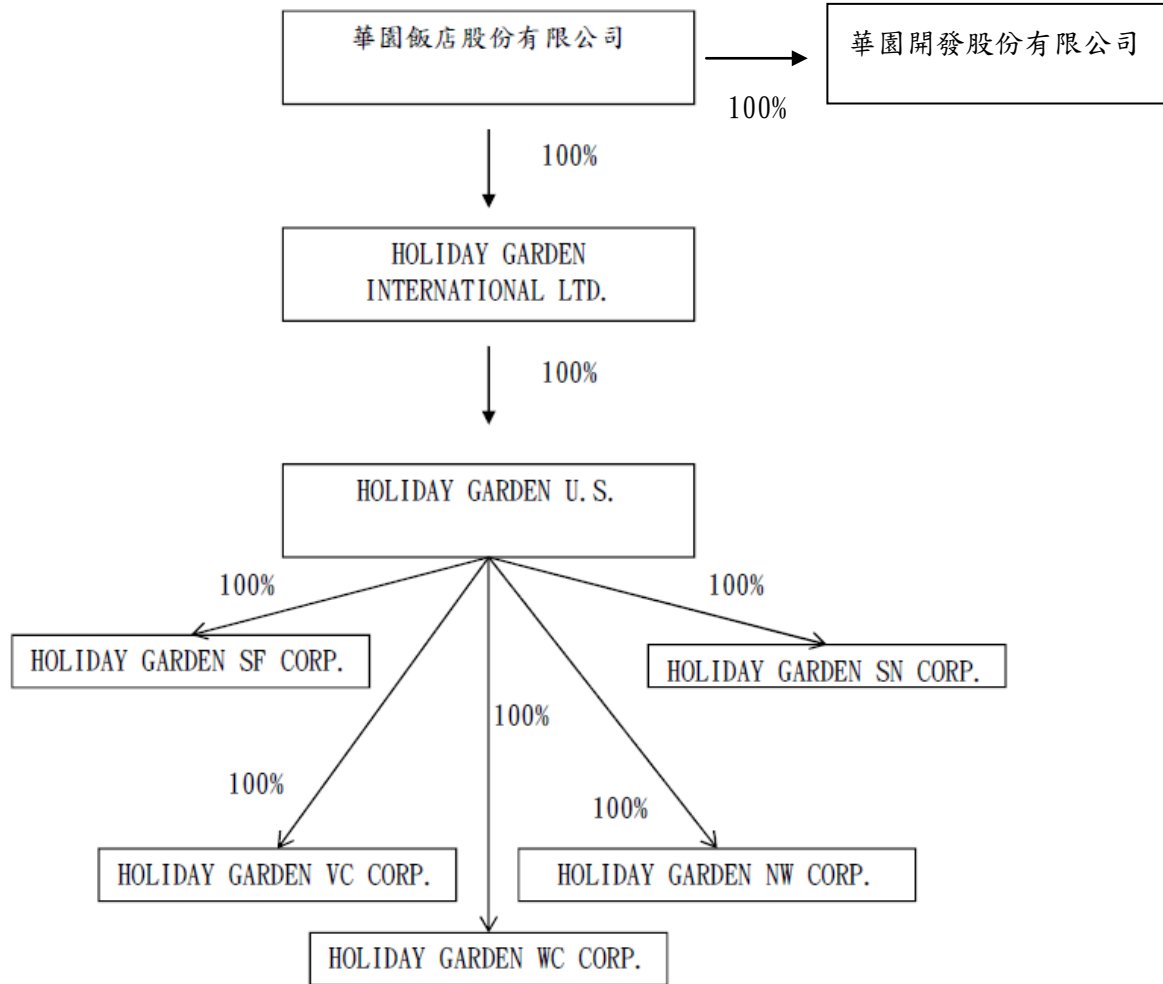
華園飯店股份有限公司

華園開發股份有限公司

100%

100%

HOLIDAY GARDEN INTERNATIONAL LTD.

100%

HOLIDAY GARDEN U.S.

100%

100%

HOLIDAY GARDEN SF CORP.

HOLIDAY GARDEN SN CORP.

100%

100%

100%

HOLIDAY GARDEN VC CORP.

HOLIDAY GARDEN NW CORP.

HOLIDAY GARDEN WC CORP.